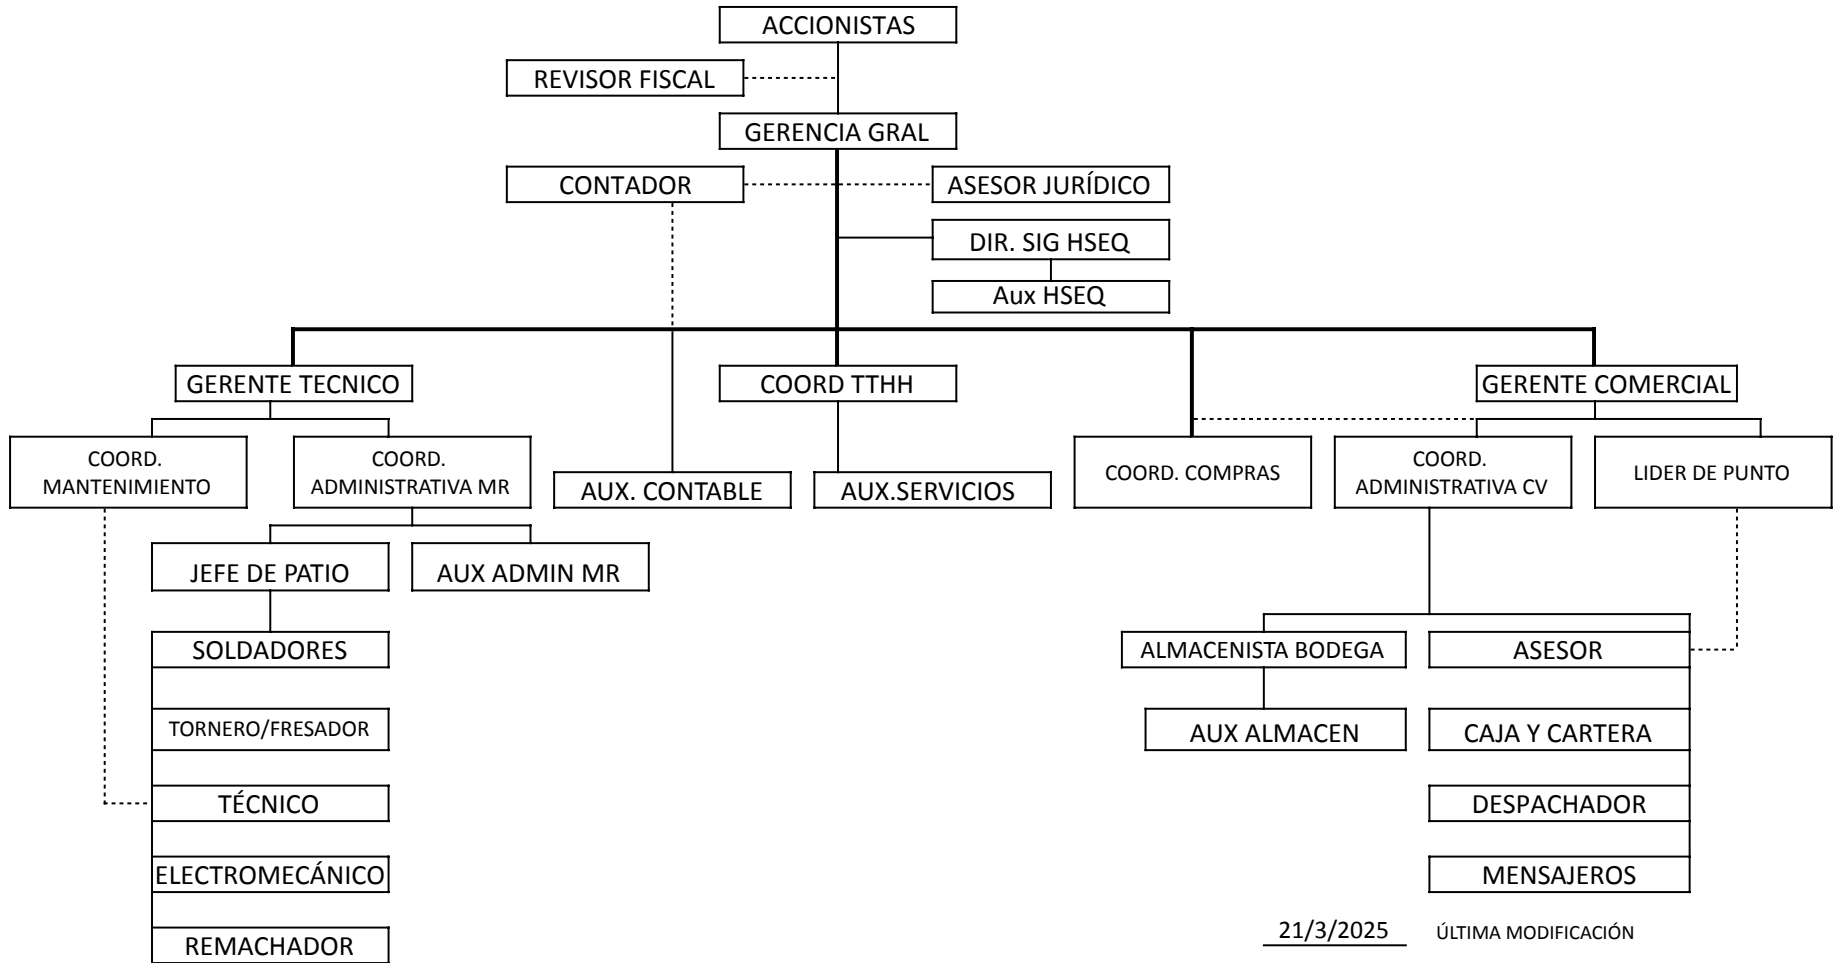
ACCIONISTAS

REVISOR FISCAL

GERENCIA GRAL

CONTADOR

ASESOR JURÍDICO

DIR. SIG HSEQ

Aux HSEQ

GERENTE TECNICO

COORD TTHH

GERENTE COMERCIAL

COORD. MANTENIMIENTO

COORD. ADMINISTRATIVA MR

AUX. CONTABLE

AUX.SERVICIOS

COORD. COMPRAS

COORD. ADMINISTRATIVA CV

LIDER DE PUNTO

JEFE DE PATIO

AUX ADMIN MR

SOLDADORES

TORNERO/FRESADOR

TÉCNICO

ELECTROMECÁNICO

REMACHADOR

ALMACENISTA BODEGA

AUX ALMACEN

ASESOR

CAJA Y CARTERA

DESPACHADOR

MENSAJEROS

21/3/2025 ÚLTIMA MODIFICACIÓN